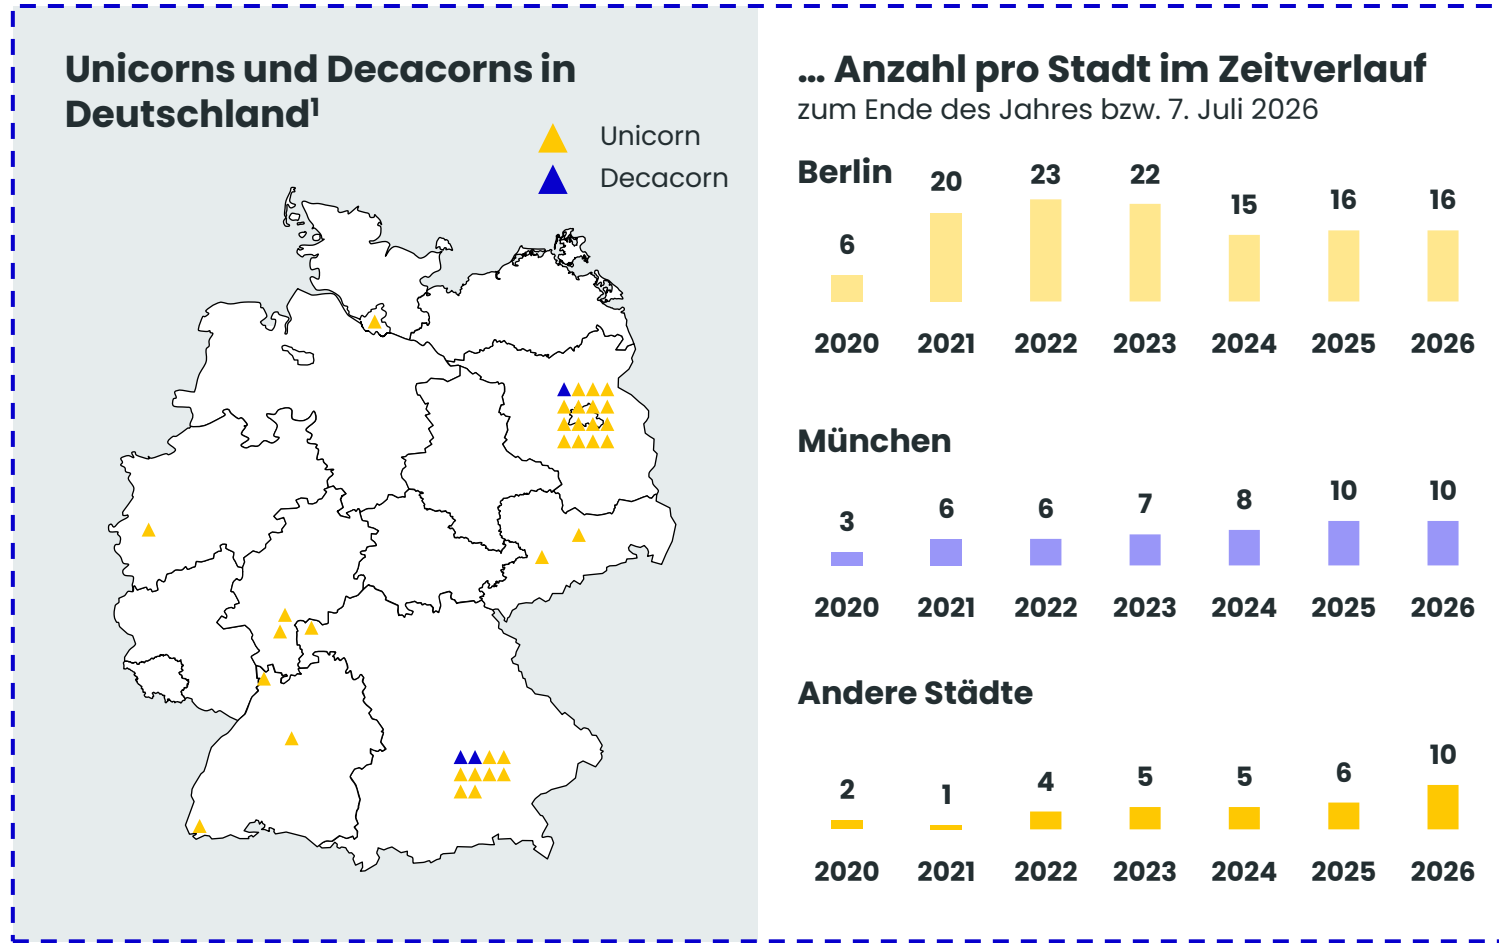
Unicorns und Decacorns in Deutschland$^1$

Unicorn
Decacorn

... Anzahl pro Stadt im Zeitverlauf
zum Ende des Jahres bzw. 7. Juli 2026

Berlin
6 20 23 22 15 16 16
2020 2021 2022 2023 2024 2025 2026

München
3 6 6 7 8 10 10
2020 2021 2022 2023 2024 2025 2026

Andere Städte
2 1 4 5 5 6 10
2020 2021 2022 2023 2024 2025 2026